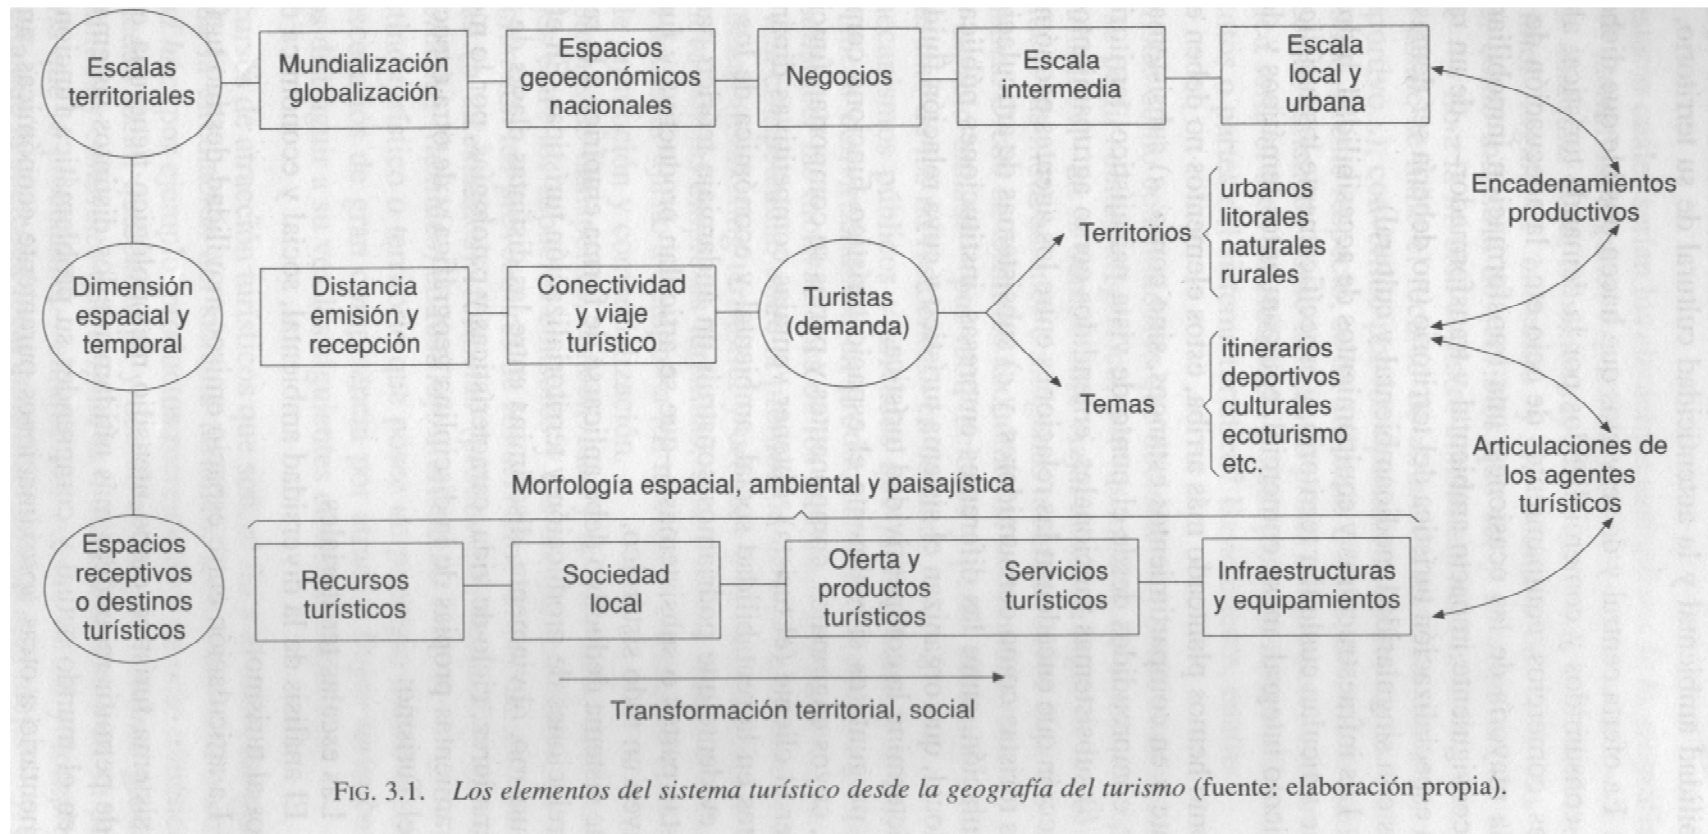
Escalas territoriales

Mundialización globalización

Espacios geoeconómicos nacionales

Negocios

Escala intermedia

Escala local y urbana

Encadenamientos productivos

Dimensión espacial y temporal

Distancia emisión y recepción

Conectividad y viaje turístico

Turistas (demanda)

Territorios

urbanos
litorales
naturales
rurales

Temas

itinerarios
deportivos
culturales
ecoturismo
etc.

Articulaciones de los agentes turísticos

Morfología espacial, ambiental y paisajística

Espacios receptivos o destinos turísticos

Recursos turísticos

Sociedad local

Oferta y productos turísticos

Servicios turísticos

Infraestructuras y equipamientos

Transformación territorial, social

FIG. 3.1. *Los elementos del sistema turístico desde la geografía del turismo* (fuente: elaboración propia).